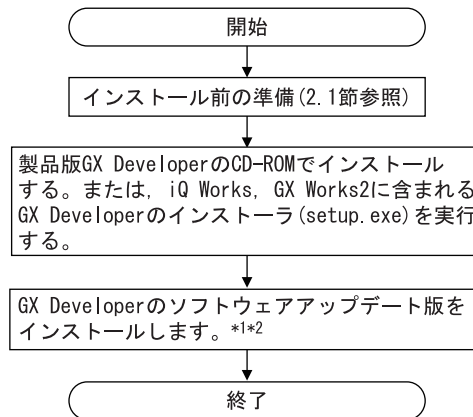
開始

インストール前の準備(2.1節参照)

製品版GX DeveloperのCD-ROMでインストールする。または，iQ Works, GX Works2に含まれるGX Developerのインストーラ(setup.exe)を実行する。

GX Developerのソフトウェアアップデート版をインストールします。*1*2

終了